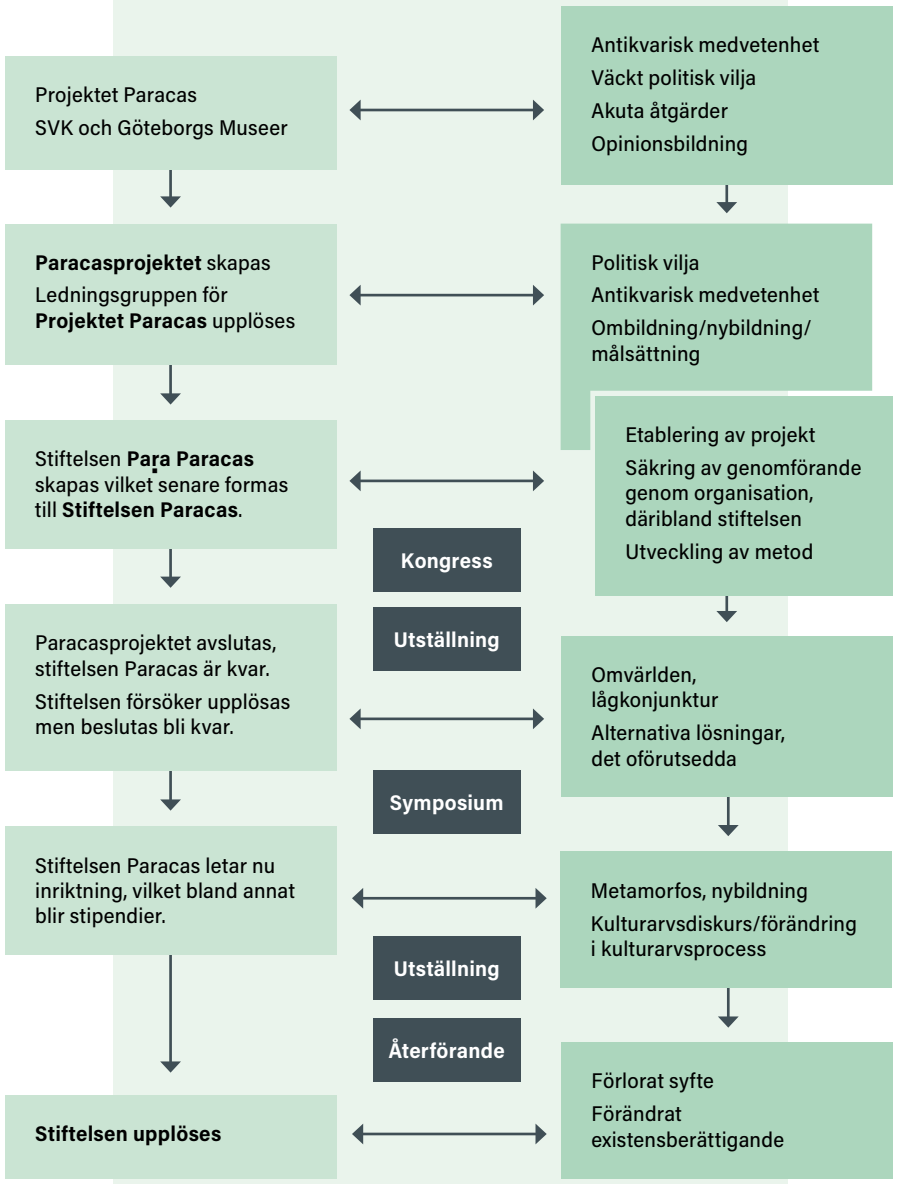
Projektet Paracas
SVK och Göteborgs Museer

Antikvarisk medvetenhet
Väckt politisk vilja
Akuta åtgärder
Opinionsbildning

**Paracasprojektet** skapas
Ledningsgruppen för **Projektet Paracas** upplöses

Politisk vilja
Antikvarisk medvetenhet
Ombildning/nybildning/målsättning

Stiftelsen **Para Paracas** skapas vilket senare formas till **Stiftelsen Paracas**.

Etablering av projekt
Säkring av genomförande genom organisation, däribland stiftelsen
Utveckling av metod

Kongress

Utställning

Paracasprojektet avslutas, stiftelsen Paracas är kvar.
Stiftelsen försöker upplösas men beslutas bli kvar.

Omvärlden, lågkonjunktur
Alternativa lösningar, det oförutsedda

Symposium

Stiftelsen Paracas letar nu inriktning, vilket bland annat blir stipendier.

Metamorfos, nybildning
Kulturarvsdiskurs/förändring i kulturarvsprocess

Utställning

Återförande

**Stiftelsen upplöses**

Förlorat syfte
Förändrat existensberättigande